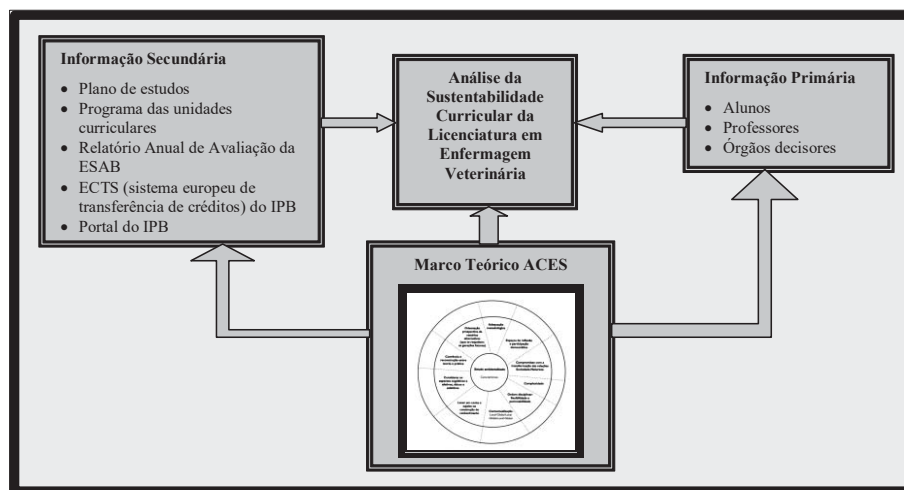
Informação Secundária

- Plano de estudos
- Programa das unidades curriculares
- Relatório Anual de Avaliação da ESAB
- ECTS (sistema europeu de transferência de créditos) do IPB
- Portal do IPB

Análise da Sustentabilidade Curricular da Licenciatura em Enfermagem Veterinária

Informação Primária

- Alunos
- Professores
- Órgãos decisores

Marco Teórico ACES

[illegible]